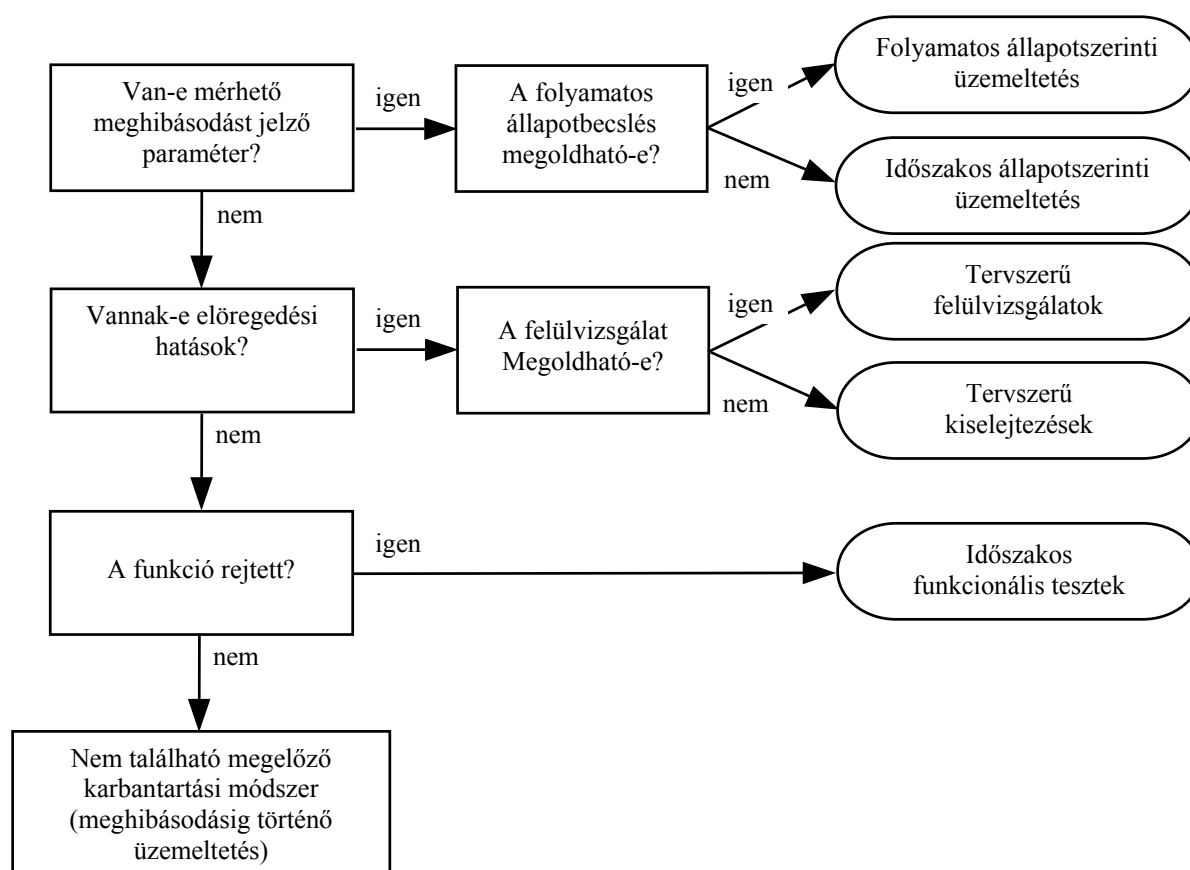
Van-e mérhető meghibásodást jelző paraméter?

igen

A folyamatos állapotbecslés megoldható-e?

igen

Folyamatos állapotszerinti üzemeltetés

nem

Időszakos állapotszerinti üzemeltetés

nem

Vannak-e elöregedési hatások?

igen

A felülvizsgálat Megoldható-e?

igen

Tervszerű felülvizsgálatok

nem

Tervszerű kiselejtezések

nem

A funkció rejtett?

igen

Időszakos funkcionális tesztek

nem

Nem található megelőző karbantartási módszer (meghibásodásig történő üzemeltetés)